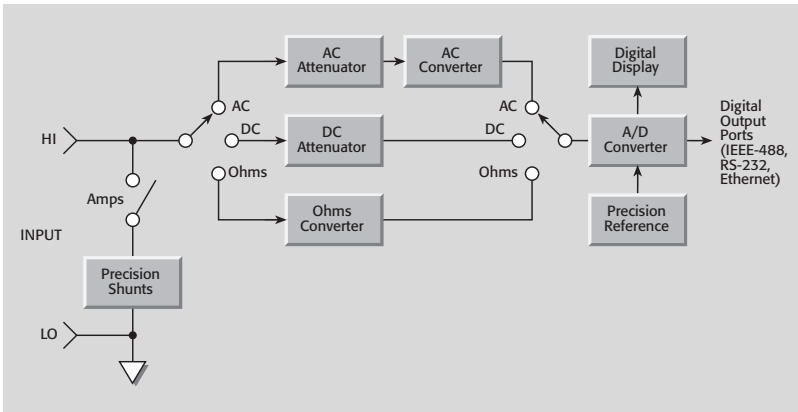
AC Attenuator
AC Converter
Digital Display
AC
AC
Digital Output Ports (IEEE-488, RS-232, Ethernet)
HI
DC
DC Attenuator
DC
A/D Converter
Ohms
Ohms
Amps
Ohms Converter
Precision Reference
INPUT
Precision Shunts
LO